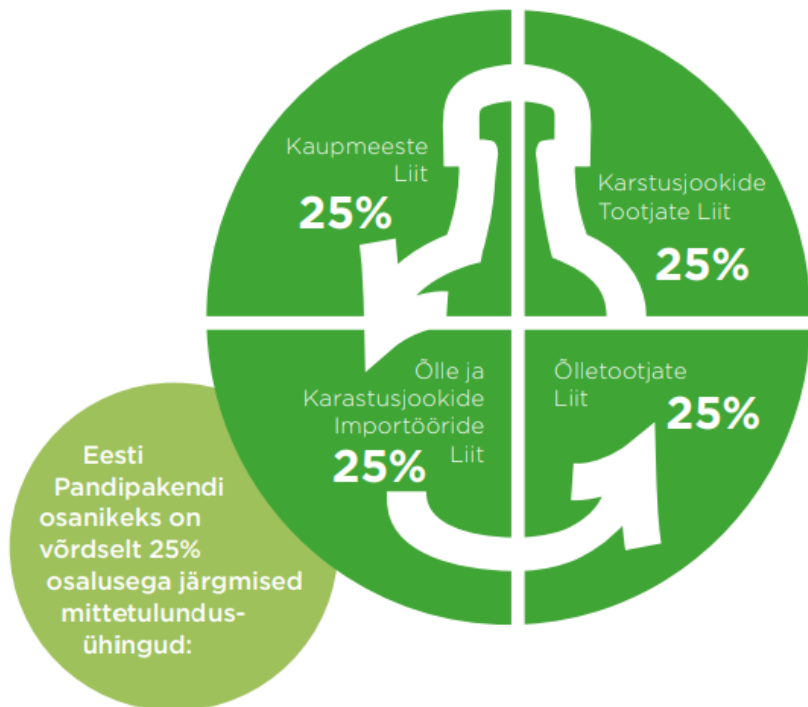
Eesti Pandipakendi osanikeks on võrdselt 25% osalusega järgmised mittetulundusühingud:

Kaupmeeste Liit
25%

Karstusjookide Tootjate Liit
25%

Õlle ja Karastusjookide Importööride Liit
25%

Õlletootjate Liit
25%